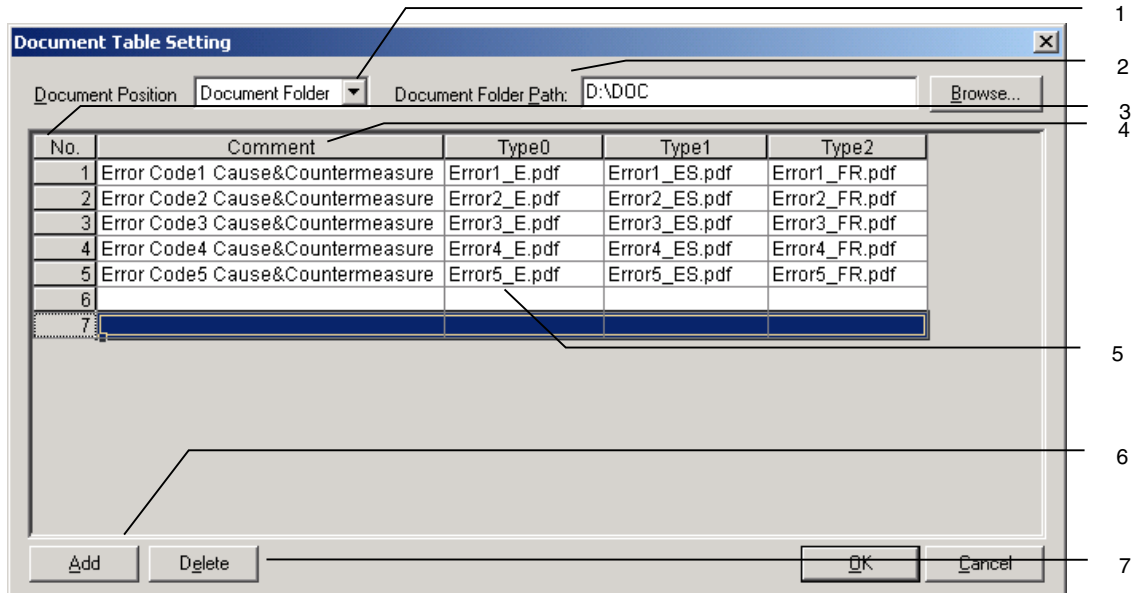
Document Table Setting

1
2
3
4

Document Position Document Folder Document Folder Path: D:\DOC Browse...

| No. | Comment | Type0 | Type1 | Type2 |
|---|---|---|---|---|
| 1 | Error Code1 Cause&Countermeasure | Error1_E.pdf | Error1_ES.pdf | Error1_FR.pdf |
| 2 | Error Code2 Cause&Countermeasure | Error2_E.pdf | Error2_ES.pdf | Error2_FR.pdf |
| 3 | Error Code3 Cause&Countermeasure | Error3_E.pdf | Error3_ES.pdf | Error3_FR.pdf |
| 4 | Error Code4 Cause&Countermeasure | Error4_E.pdf | Error4_ES.pdf | Error4_FR.pdf |
| 5 | Error Code5 Cause&Countermeasure | Error5_E.pdf | Error5_ES.pdf | Error5_FR.pdf |
| 6 | | | | |
| 7 | | | | |

5
6

Add Delete OK Cancel

7